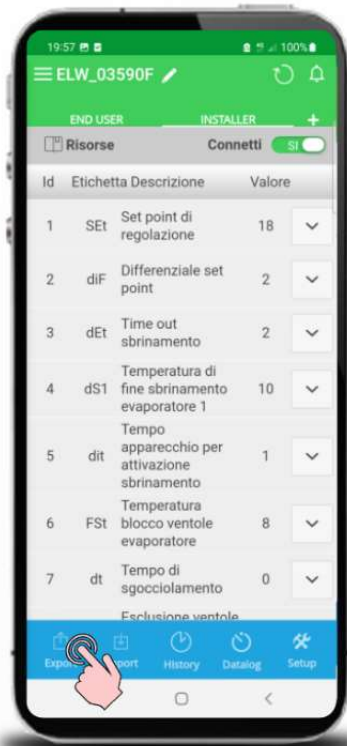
19:57
100%
ELW_03590F

END USER INSTALLER +

Risorse Connetti SI

| Id | Etichetta | Descrizione | Valore |
|---|---|---|---|
| 1 | SEt | Set point di regolazione | 18 |
| 2 | diF | Differenziale set point | 2 |
| 3 | dEt | Time out sbrinamento | 2 |
| 4 | dS1 | Temperatura di fine sbrinamento evaporatore 1 | 10 |
| 5 | dit | Tempo apparecchio per attivazione sbrinamento | 1 |
| 6 | FSt | Temperatura blocco ventole evaporatore | 8 |
| 7 | dt | Tempo di sgocciolamento | 0 |
| | | Esclusione ventole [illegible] | |

Expo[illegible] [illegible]port History Datalog Setup